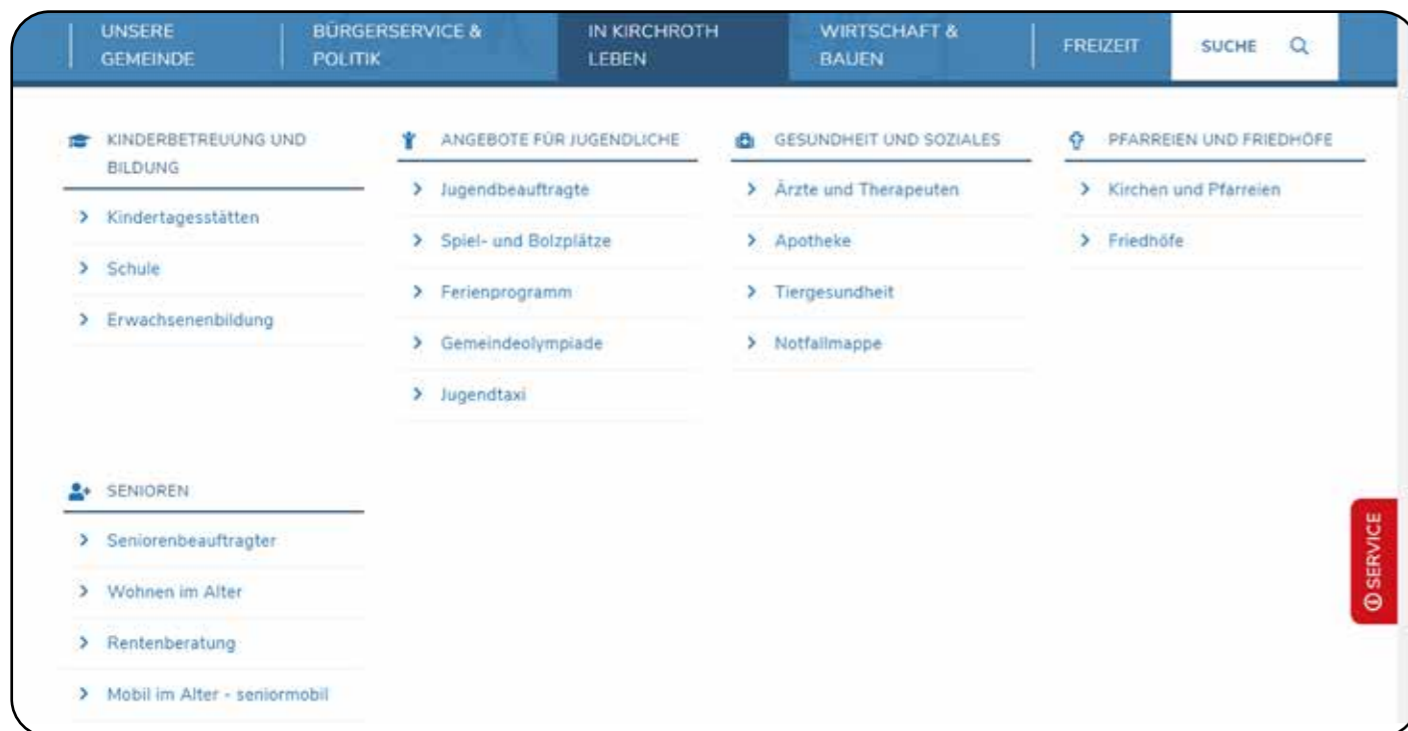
UNSERE GEMEINDE | BÜRGERSERVICE & POLITIK | IN KIRCHROTH LEBEN | WIRTSCHAFT & BAUEN | FREIZEIT | SUCHE

KINDERBETREUUNG UND BILDUNG

> Kindertagesstätten
> Schule
> Erwachsenenbildung

ANGEBOTE FÜR JUGENDLICHE

> Jugendbeauftragte
> Spiel- und Bolzplätze
> Ferienprogramm
> Gemeindeolympiade
> Jugendtaxi

GESUNDHEIT UND SOZIALES

> Ärzte und Therapeuten
> Apotheke
> Tiergesundheit
> Notfallmappe

PFARREIEN UND FRIEDHÖFE

> Kirchen und Pfarreien
> Friedhöfe

SENIOREN

> Seniorenbeauftragter
> Wohnen im Alter
> Rentenberatung
> Mobil im Alter - seniormobil

SERVICE